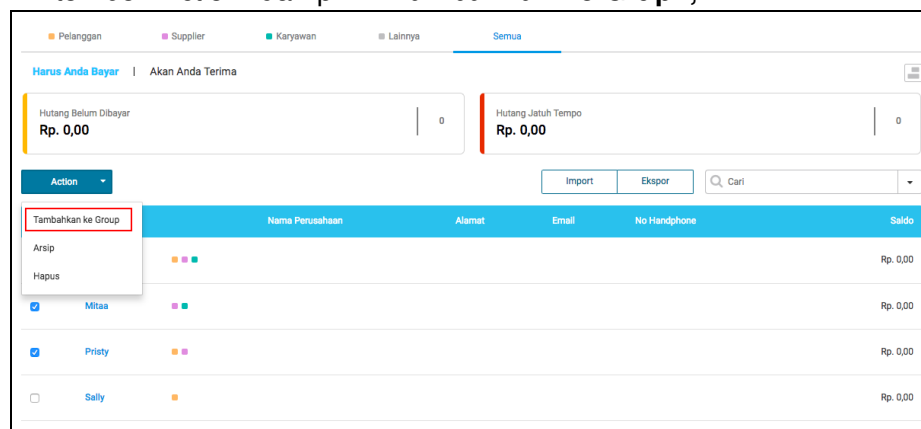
Pelanggan
Supplier
Karyawan
Lainnya
Semua

Harus Anda Bayar | Akan Anda Terima

Hutang Belum Dibayar
Rp. 0,00
0

Hutang Jatuh Tempo
Rp. 0,00
0

Action
Import
Ekspor
Cari

Tambahkan ke Group
Arsip
Hapus

| | | Nama Perusahaan | Alamat | Email | No Handphone | Saldo |
|---|---|---|---|---|---|---|
| | | | | | | Rp. 0,00 |
| ☑ | Mitaa | | | | | Rp. 0,00 |
| ☑ | Pristy | | | | | Rp. 0,00 |
| ☐ | Sally | | | | | Rp. 0,00 |